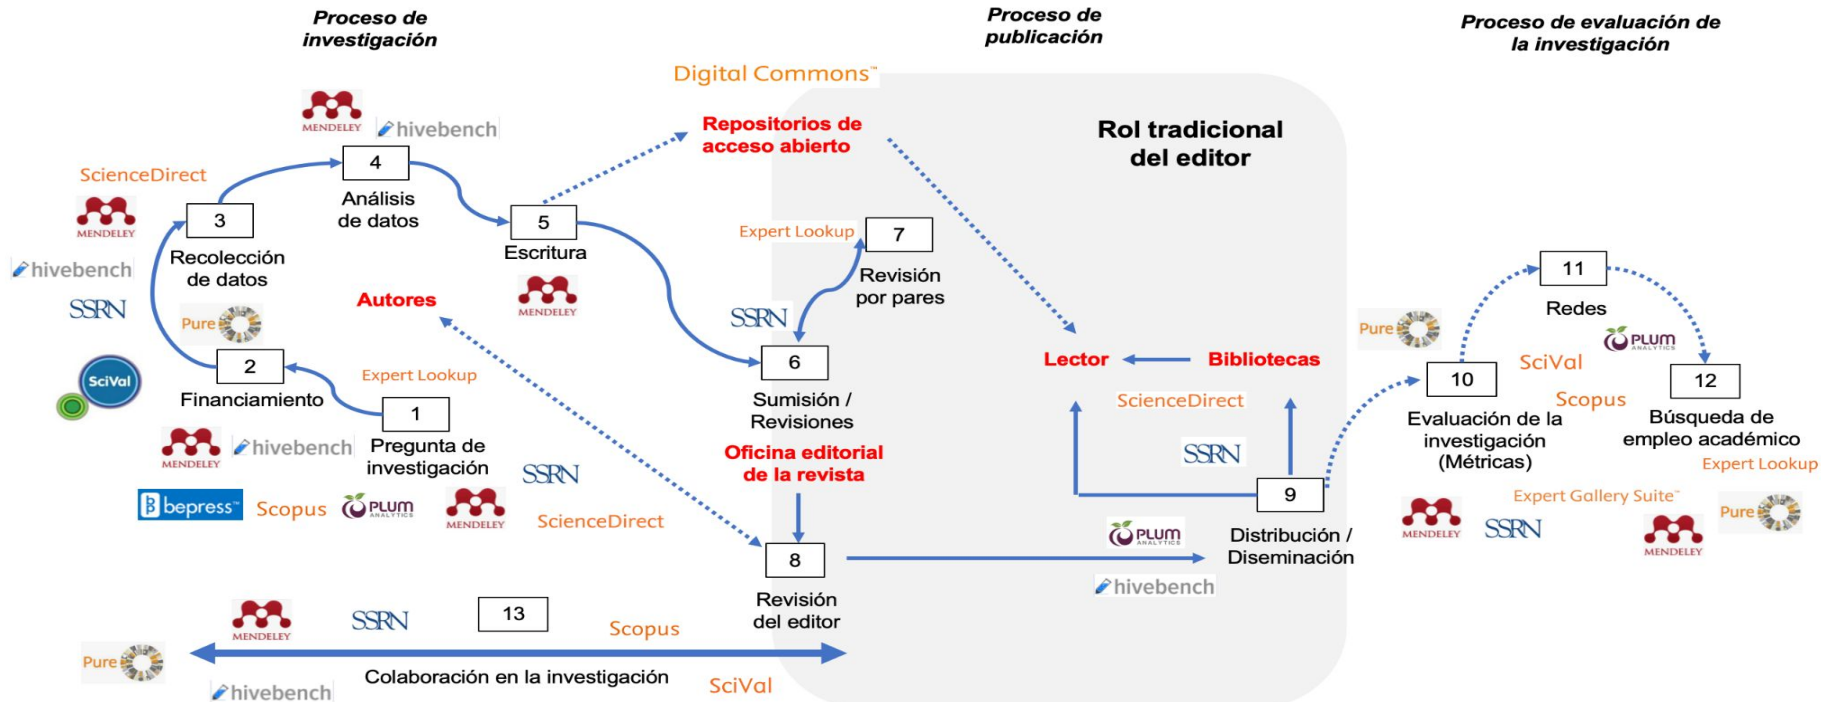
Proceso de investigación

Proceso de publicación

Proceso de evaluación de la investigación

Digital Commons™

Rol tradicional del editor

MENDELEY hivebench

ScienceDirect

MENDELEY

hivebench

SSRN

Pure

SciVal

4
Análisis de datos

3
Recolección de datos

5
Escritura

Repositorios de acceso abierto

Expert Lookup

7
Revisión por pares

MENDELEY

Autores

SSRN

6
Sumisión / Revisiones

2
Financiamiento

Expert Lookup

1
Pregunta de investigación

MENDELEY hivebench

bepress™ Scopus PLUM ANALYTICS MENDELEY ScienceDirect

SSRN

Oficina editorial de la revista

Lector

Bibliotecas

ScienceDirect

SSRN

9
Distribución / Diseminación

PLUM ANALYTICS

hivebench

8
Revisión del editor

MENDELEY SSRN

13

Scopus

Pure

Colaboración en la investigación

SciVal

hivebench

Pure

11
Redes

PLUM ANALYTICS

SciVal

Scopus

10
Evaluación de la investigación (Métricas)

12
Búsqueda de empleo académico

Expert Lookup

Expert Gallery Suite™

MENDELEY SSRN

Pure

MENDELEY